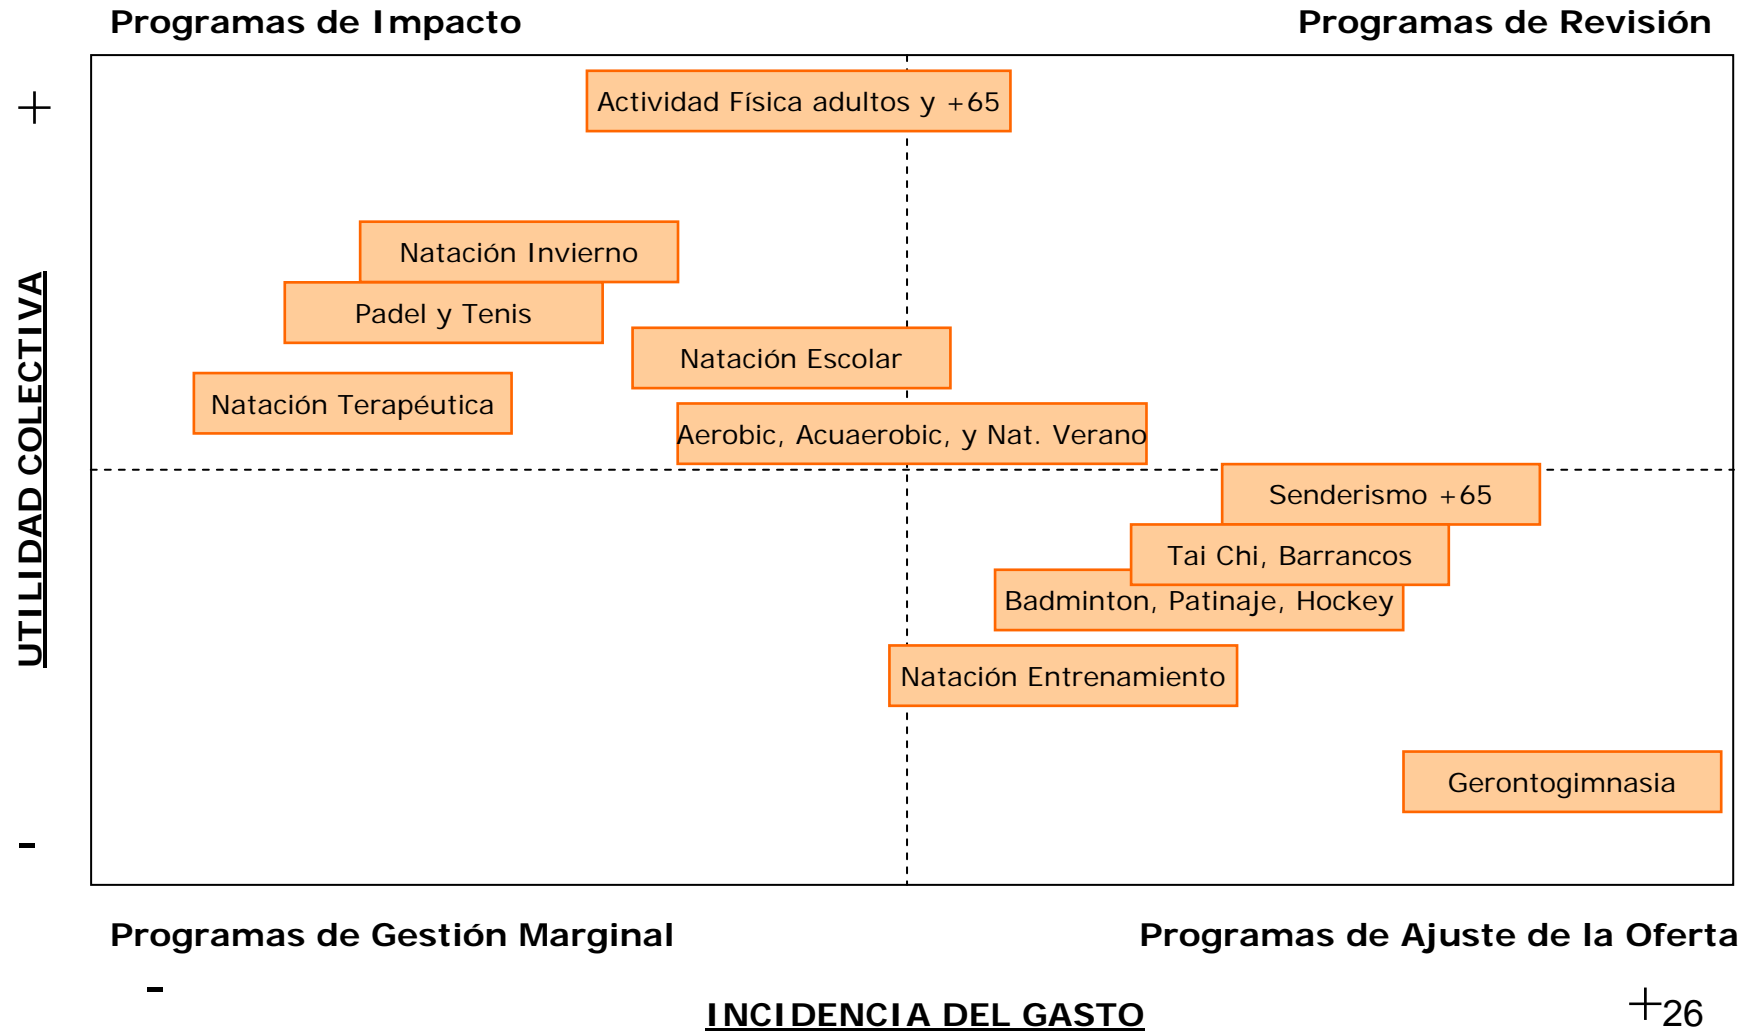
Programas de Impacto

Programas de Revisión

+

UTILIDAD COLECTIVA

-

Actividad Física adultos y +65

Natación Invierno

Padel y Tenis

Natación Escolar

Natación Terapéutica

Aerobic, Acuaerobic, y Nat. Verano

Senderismo +65

Tai Chi, Barrancos

Badminton, Patinaje, Hockey

Natación Entrenamiento

Gerontogimnasia

Programas de Gestión Marginal

Programas de Ajuste de la Oferta

-

INCIDENCIA DEL GASTO

+

26